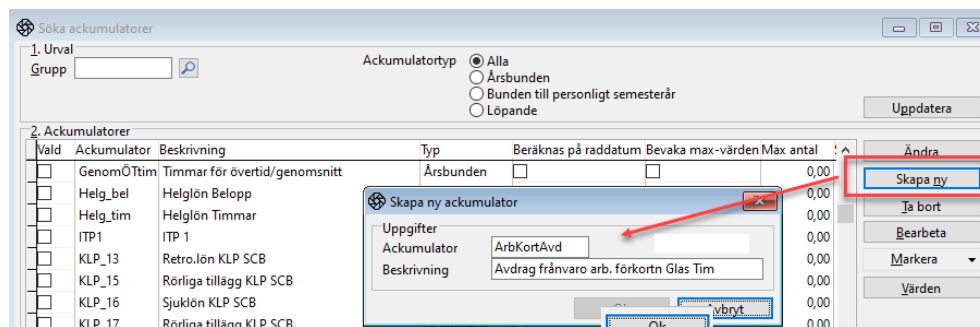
Söka ackumulatorer

1. Urval
Grupp

Ackumulatortyp
Alla
Årsbunden
Bunden till personligt semesterår
Löpande

Uppdatera

2. Ackumulatorer

| Vald | Ackumulator | Beskrivning | Typ | Beräknas på raddatum | Bevaka max-värden | Max antal | S |
|---|---|---|---|---|---|---|---|
| | GenomÖTtim | Timmar för övertid/genomsnitt | Årsbunden | | | 0,00 | |
| | Helg_bel | Helglön Belopp | | | | 0,00 | |
| | Helg_tim | Helglön Timmar | | | | 0,00 | |
| | ITP1 | ITP 1 | | | | 0,00 | |
| | KLP_13 | Retro.lön KLP SCB | | | | 0,00 | |
| | KLP_15 | Rörliga tillägg KLP SCB | | | | 0,00 | |
| | KLP_16 | Sjuklön KLP SCB | | | | 0,00 | |
| | KLP_17 | Rörliga tillägg KLP SCB | | | | 0,00 | |

Ändra
Skapa ny
Ta bort
Bearbeta
Markera
Värden

Skapa ny ackumulator
Uppgifter
Ackumulator ArbKortAvd
Beskrivning Avdrag frånvaro arb. förkortn Glas Tim
Ok
Avbryt
Ok